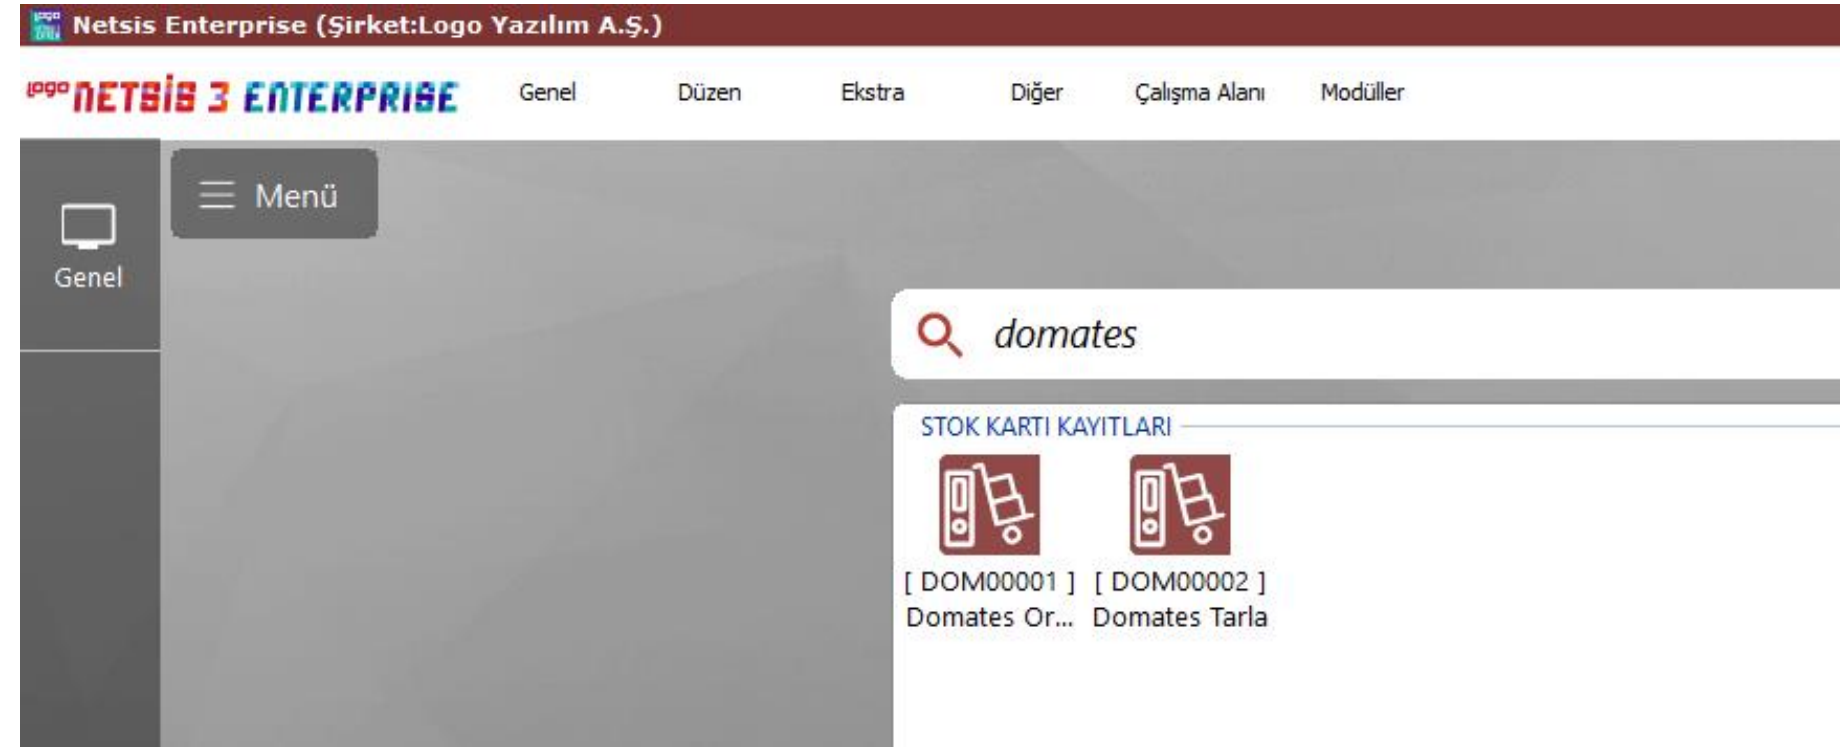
Netsis Enterprise (Şirket:Logo Yazılım A.Ş.)

logo NETSIS 3 ENTERPRISE
Genel
Düzen
Ekstra
Diğer
Çalışma Alanı
Modüller

Genel

Menü

domates

STOK KARTI KAYITLARI

[ DOM00001 ]
Domates Or...

[ DOM00002 ]
Domates Tarla